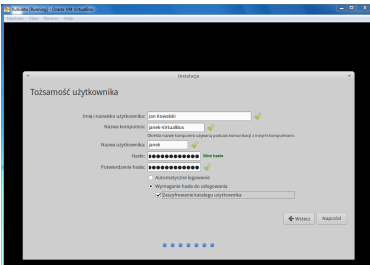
Xubuntu [Running] - Oracle VM VirtualBox
Machine View Devices Help

Instalacja

Tożsamość użytkownika

Imię i nazwisko użytkownika: Jan Kowalski
Nazwa komputera: janek-VirtualBox
Określa nazwę komputera używaną podczas komunikacji z innymi komputerami.
Nazwa użytkownika: janek
Hasło: ●●●●●●●●●●●● Silne hasło
Potwierdzenie hasła: ●●●●●●●●●●●●
Automatyczne logowanie
Wymaganie hasła do zalogowania
Zaszyfrowanie katalogu użytkownika

Wstecz
Naprzód